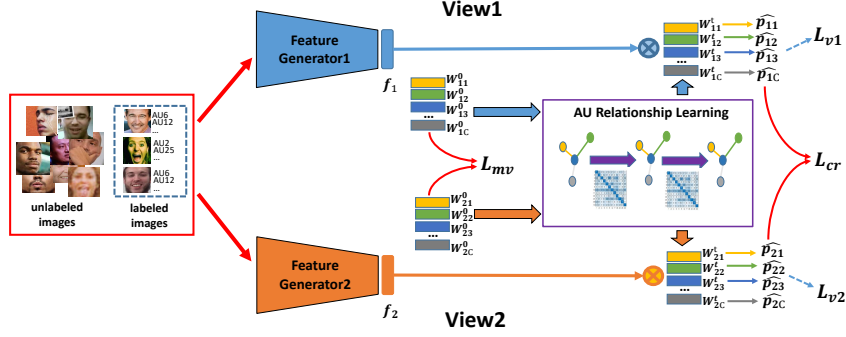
View1

Feature Generator1

$f_1$

$W_{11}^{t}$ $\widehat{p_{11}}$
$W_{12}^{t}$ $\widehat{p_{12}}$
$W_{13}^{t}$ $\widehat{p_{13}}$
...
$W_{1C}^{t}$ $\widehat{p_{1C}}$

$L_{v1}$

AU6
AU12
...
AU2
AU25
...
AU6
AU12
...

unlabeled images

labeled images

$W_{11}^{0}$
$W_{12}^{0}$
$W_{13}^{0}$
...
$W_{1C}^{0}$

AU Relationship Learning

$L_{mv}$

$L_{cr}$

$W_{21}^{0}$
$W_{22}^{0}$
$W_{23}^{0}$
...
$W_{2C}^{0}$

Feature Generator2

$f_2$

$W_{21}^{t}$ $\widehat{p_{21}}$
$W_{22}^{t}$ $\widehat{p_{22}}$
$W_{23}^{t}$ $\widehat{p_{23}}$
...
$W_{2C}^{t}$ $\widehat{p_{2C}}$

$L_{v2}$

View2